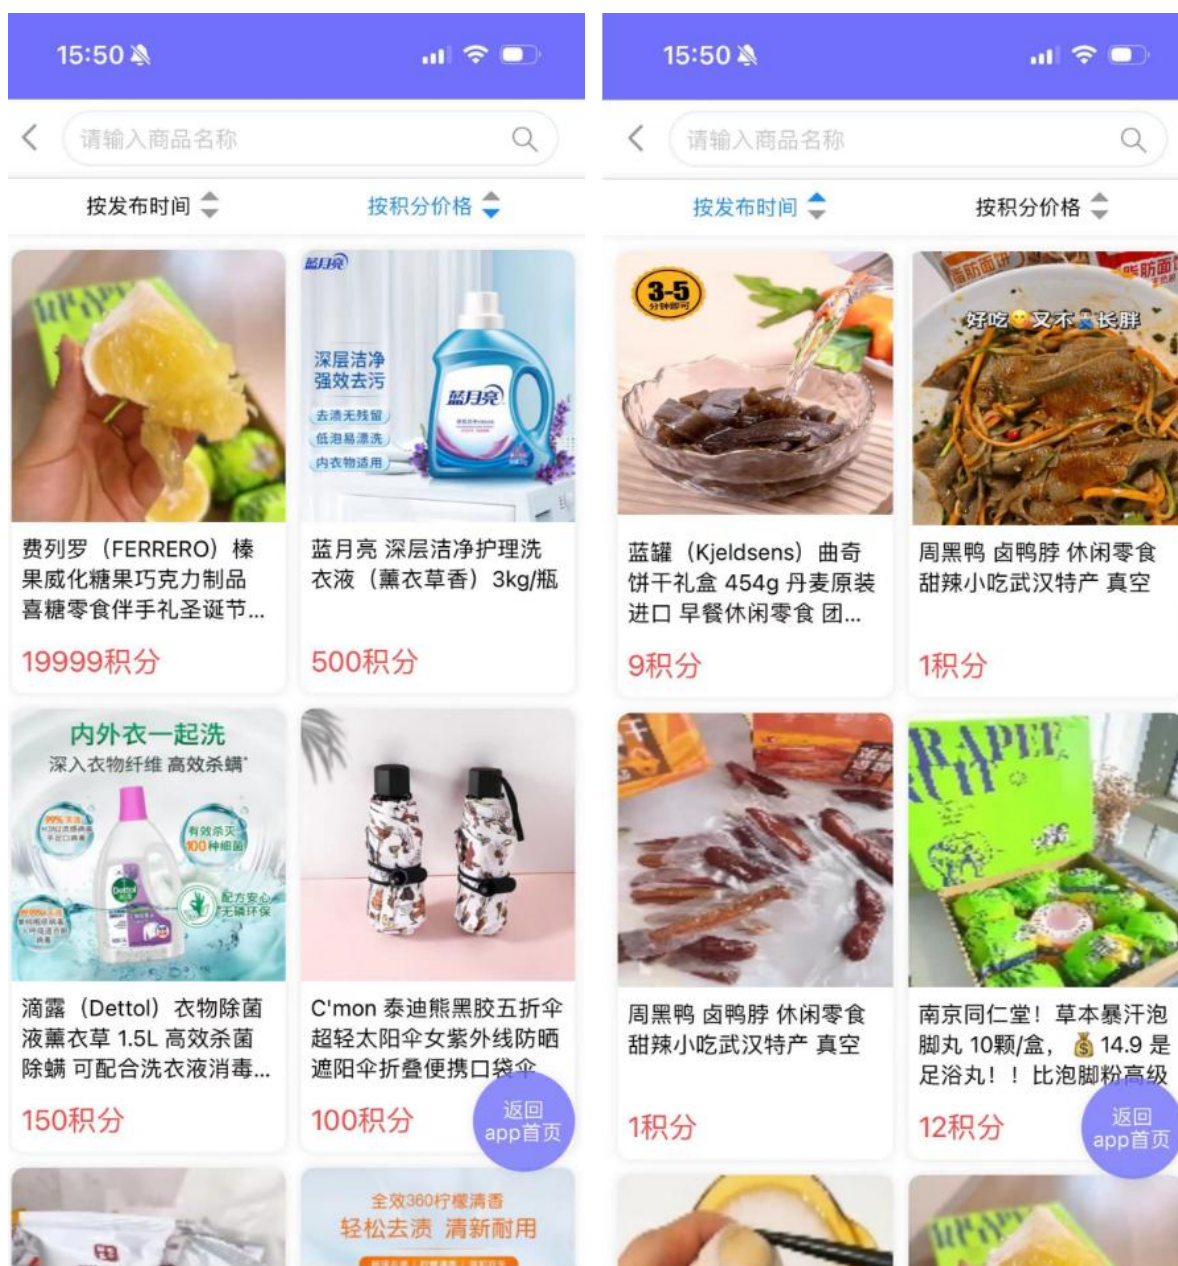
15:50

请输入商品名称

按发布时间 按积分价格

蓝月亮

深层洁净
强效去污
去渍无残留
低泡易漂洗
内衣物适用

蓝月亮

费列罗（FERRERO）榛果威化糖果巧克力制品喜糖零食伴手礼圣诞节...

19999积分

蓝月亮 深层洁净护理洗衣液（薰衣草香）3kg/瓶

500积分

内外衣一起洗
深入衣物纤维 高效杀螨*
有效杀灭100种细菌
配方安心 无磷环保

滴露（Dettol）衣物除菌液薰衣草 1.5L 高效杀菌除螨 可配合洗衣液消毒...

150积分

C'mon 泰迪熊黑胶五折伞超轻太阳伞女紫外线防晒遮阳伞折叠便携口袋伞

100积分

返回 app首页

全效360柠檬清香
轻松去渍 清新耐用

15:50

请输入商品名称

按发布时间 按积分价格

3-5 分钟即可

好吃又不长胖

蓝罐（Kjeldsens）曲奇饼干礼盒 454g 丹麦原装进口 早餐休闲零食 团...

9积分

周黑鸭 卤鸭脖 休闲零食甜辣小吃武汉特产 真空

1积分

周黑鸭 卤鸭脖 休闲零食甜辣小吃武汉特产 真空

1积分

南京同仁堂！草本暴汗泡脚丸 10颗/盒，💰14.9 是足浴丸！！比泡脚粉高级

12积分

返回 app首页